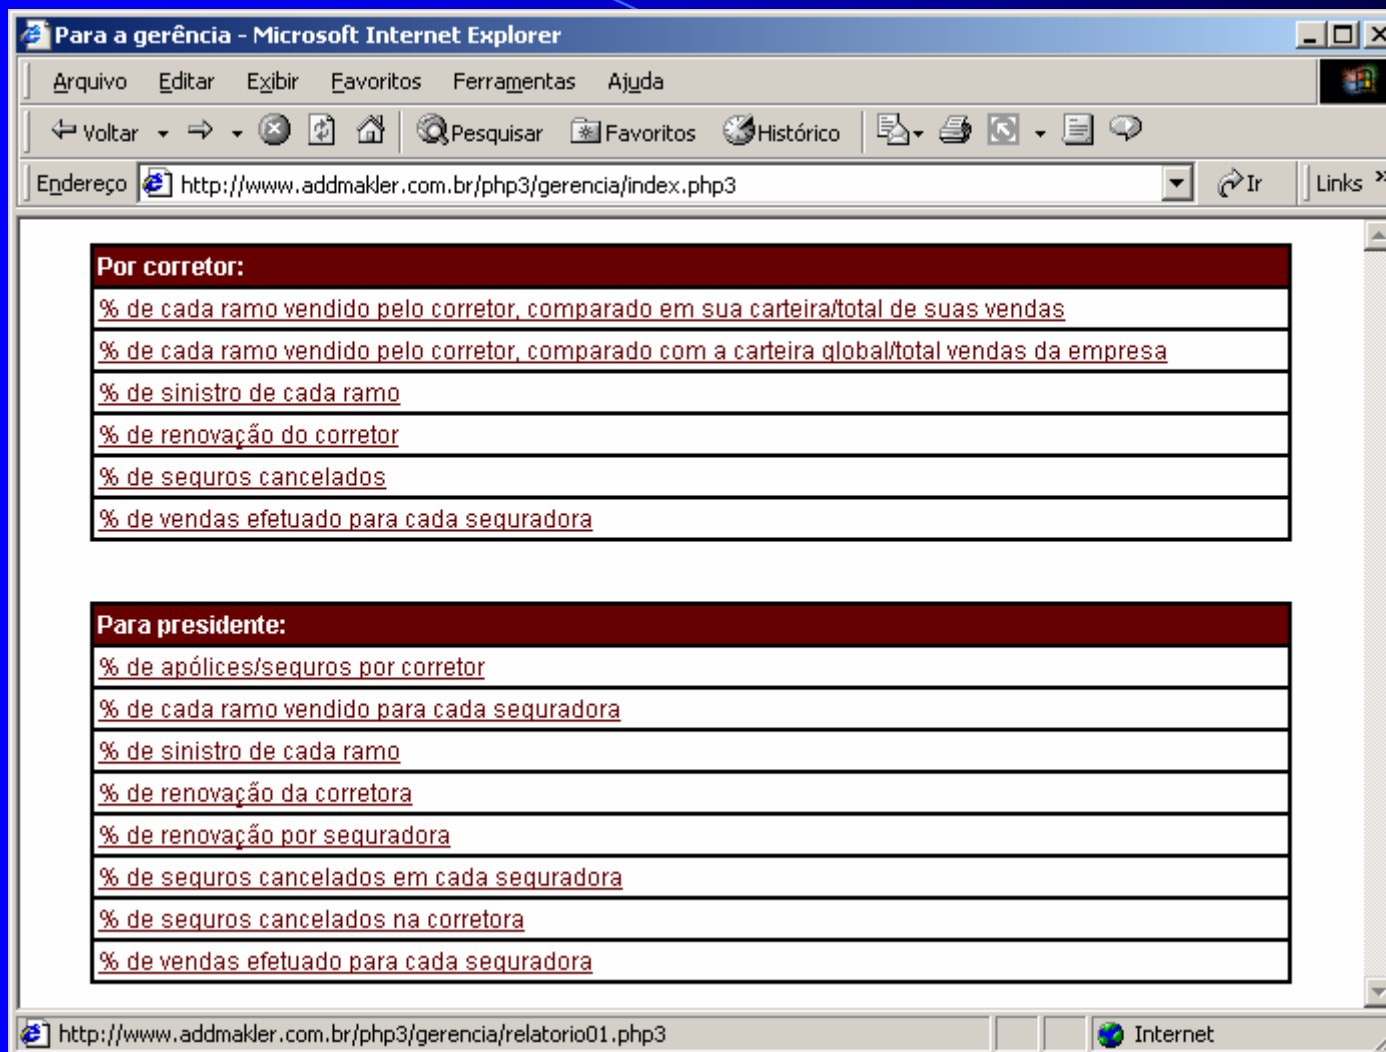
Para a gerência - Microsoft Internet Explorer

Arquivo Editar Exibir Favoritos Ferramentas Ajuda

Voltar Pesquisar Favoritos Histórico

Endereço http://www.addmakler.com.br/php3/gerencia/index.php3 Ir Links

| Por corretor: |
|---|
| % de cada ramo vendido pelo corretor, comparado em sua carteira/total de suas vendas |
| % de cada ramo vendido pelo corretor, comparado com a carteira global/total vendas da empresa |
| % de sinistro de cada ramo |
| % de renovação do corretor |
| % de seguros cancelados |
| % de vendas efetuado para cada seguradora |

| Para presidente: |
|---|
| % de apólices/seguros por corretor |
| % de cada ramo vendido para cada seguradora |
| % de sinistro de cada ramo |
| % de renovação da corretora |
| % de renovação por seguradora |
| % de seguros cancelados em cada seguradora |
| % de seguros cancelados na corretora |
| % de vendas efetuado para cada seguradora |

http://www.addmakler.com.br/php3/gerencia/relatorio01.php3 Internet